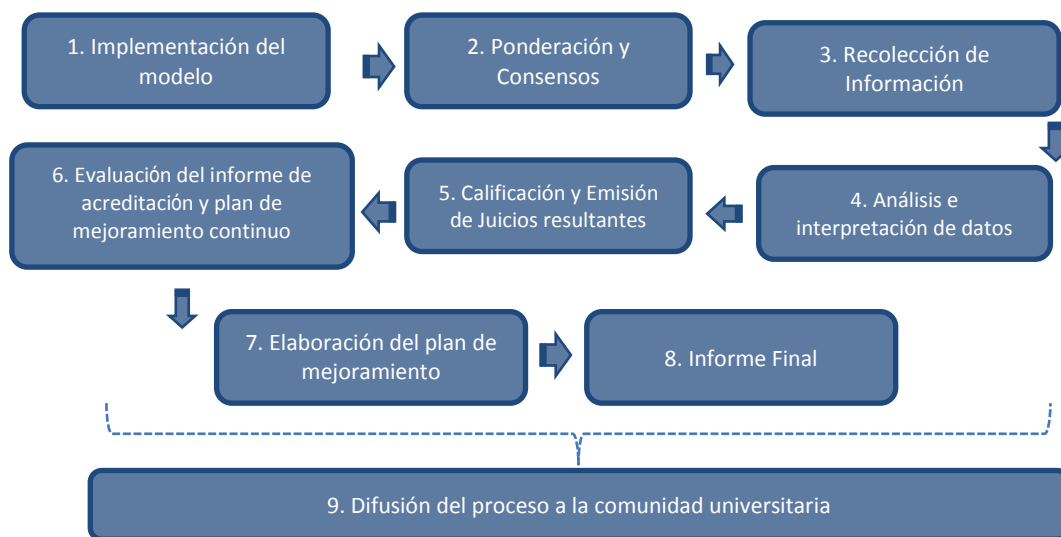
1. Implementación del modelo

2. Ponderación y Consensos

3. Recolección de Información

4. Análisis e interpretación de datos

5. Calificación y Emisión de Juicios resultantes

6. Evaluación del informe de acreditación y plan de mejoramiento continuo

7. Elaboración del plan de mejoramiento

8. Informe Final

9. Difusión del proceso a la comunidad universitaria